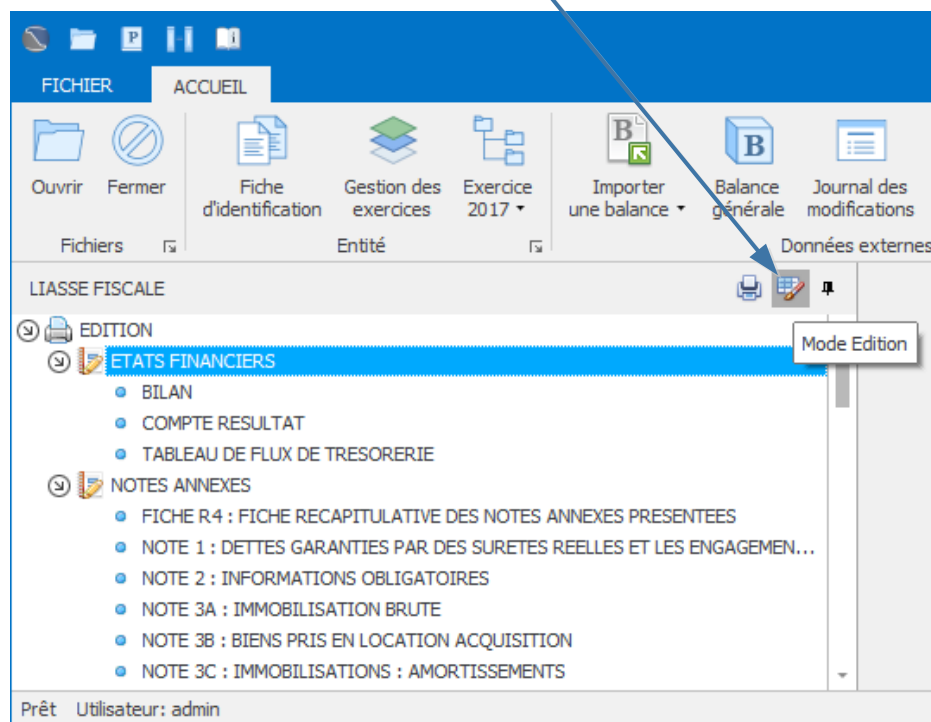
FICHIER ACCUEIL

Ouvrir Fermer
Fichiers

Fiche d'identification
Gestion des exercices
Exercice 2017
Entité

Importer une balance
Balance générale
Journal des modifications
Données externes

LIASSE FISCALE

Mode Edition

EDITION
ETATS FINANCIERS
BILAN
COMPTE RESULTAT
TABLEAU DE FLUX DE TRESORERIE
NOTES ANNEXES
FICHE R4 : FICHE RECAPITULATIVE DES NOTES ANNEXES PRESENTEES
NOTE 1 : DETTES GARANTIES PAR DES SURETES REELLES ET LES ENGAGEMEN...
NOTE 2 : INFORMATIONS OBLIGATOIRES
NOTE 3A : IMMOBILISATION BRUTE
NOTE 3B : BIENS PRIS EN LOCATION ACQUISITION
NOTE 3C : IMMOBILISATIONS : AMORTISSEMENTS

Prêt Utilisateur: admin